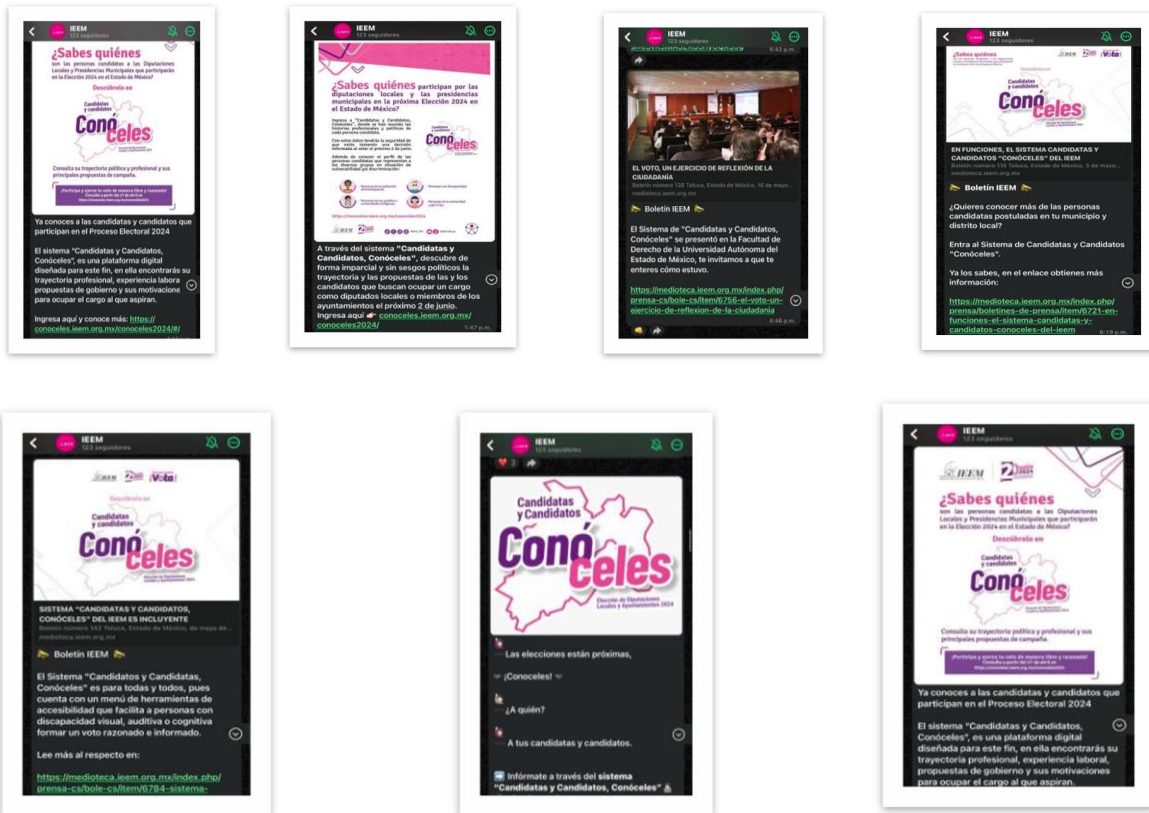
IEEM
123 seguidores

¿Sabes quiénes son las personas candidatas a las Diputaciones Locales y Presidencias Municipales que participarán en la Elección 2024 en el Estado de México?

Descúbrelo en

Candidatas y candidatos Conóceles

Consulta su trayectoria política y profesional y sus principales propuestas de campaña.

¡Participa y ejerce tu voto de manera libre y razonada!

Ya conoces a las candidatas y candidatos que participan en el Proceso Electoral 2024

El sistema "Candidatas y Candidatos, Conóceles", es una plataforma digital diseñada para este fin, en ella encontrarás su trayectoria profesional, experiencia labora propuestas de gobierno y sus motivacione para ocupar el cargo al que aspiran.

Ingresa aquí y conoce más: https://conoceles.ieem.org.mx/conoceles2024/#/

IEEM
123 seguidores

¿Sabes quiénes participan por las diputaciones locales y las presidencias municipales en la próxima Elección 2024 en el Estado de México?

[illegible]

Conóceles

https://conoceles.ieem.org.mx/conoceles2024/

A través del sistema "Candidatas y Candidatos, Conóceles", descubre de forma imparcial y sin sesgos políticos la trayectoria y las propuestas de las y los candidatos que buscan ocupar un cargo como diputados locales o miembros de los ayuntamientos el próximo 2 de junio.
Ingresa aquí conoceles.ieem.org.mx/conoceles2024/
1:47 p.m.

IEEM
123 seguidores

EL VOTO, UN EJERCICIO DE REFLEXIÓN DE LA CIUDADANÍA
Boletín número 128 Toluca, Estado de México, 16 de mayo...
medioteca.ieem.org.mx

Boletín IEEM

El Sistema de "Candidatas y Candidatos, Conóceles" se presentó en la Facultad de Derecho de la Universidad Autónoma del Estado de México, te invitamos a que te enteres cómo estuvo.

https://medioteca.ieem.org.mx/index.php/prensa-cs/bole-cs/item/6756-el-voto-un-ejercicio-de-reflexion-de-la-ciudadania
6:46 p.m.

IEEM
123 seguidores

¿Sabes quiénes
Candidatas y candidatos Conóceles

EN FUNCIONES, EL SISTEMA CANDIDATAS Y CANDIDATOS "CONÓCELES" DEL IEEM
Boletín número 110 Toluca, Estado de México, 3 de mayo...
medioteca.ieem.org.mx

Boletín IEEM

¿Quieres conocer más de las personas candidatas postuladas en tu municipio y distrito local?

Entra al Sistema de Candidatas y Candidatos "Conóceles".

Ya lo sabes, en el enlace obtienes más información:

https://medioteca.ieem.org.mx/index.php/prensa/boletines-de-prensa/item/6721-en-funciones-el-sistema-candidatas-y-candidatos-conoceles-del-ieem
6:19 p.m.

IEEM
123 seguidores

IEEM ¡Vota!
Descúbrelo en
Candidatas y candidatos Conóceles

SISTEMA "CANDIDATAS Y CANDIDATOS, CONÓCELES" DEL IEEM ES INCLUYENTE
Boletín número 142 Toluca, Estado de México, de mayo de...
medioteca.ieem.org.mx

Boletín IEEM

El Sistema "Candidatos y Candidatas, Conóceles" es para todas y todos, pues cuenta con un menú de herramientas de accesibilidad que facilita a personas con discapacidad visual, auditiva o cognitiva formar un voto razonado e informado.

Lee más al respecto en:

https://medioteca.ieem.org.mx/index.php/prensa-cs/bole-cs/item/6784-sistema-

IEEM
123 seguidores

Candidatas y Candidatos Conóceles
Elección de Diputaciones Locales y Ayuntamientos 2024

Las elecciones están próximas,

¡Conóceles!

¿A quién?

A tus candidatas y candidatos.

Infórmate a través del sistema "Candidatas y Candidatos, Conóceles"

IEEM
123 seguidores

IEEM

¿Sabes quiénes son las personas candidatas a las Diputaciones Locales y Presidencias Municipales que participarán en la Elección 2024 en el Estado de México?

Descúbrelo en

Candidatas y candidatos Conóceles

Consulta su trayectoria política y profesional y sus principales propuestas de campaña.

¡Participa y ejerce tu voto de manera libre y razonada!

Ya conoces a las candidatas y candidatos que participan en el Proceso Electoral 2024

El sistema "Candidatas y Candidatos, Conóceles", es una plataforma digital diseñada para este fin, en ella encontrarás su trayectoria profesional, experiencia laboral, propuestas de gobierno y sus motivaciones para ocupar el cargo al que aspiran.